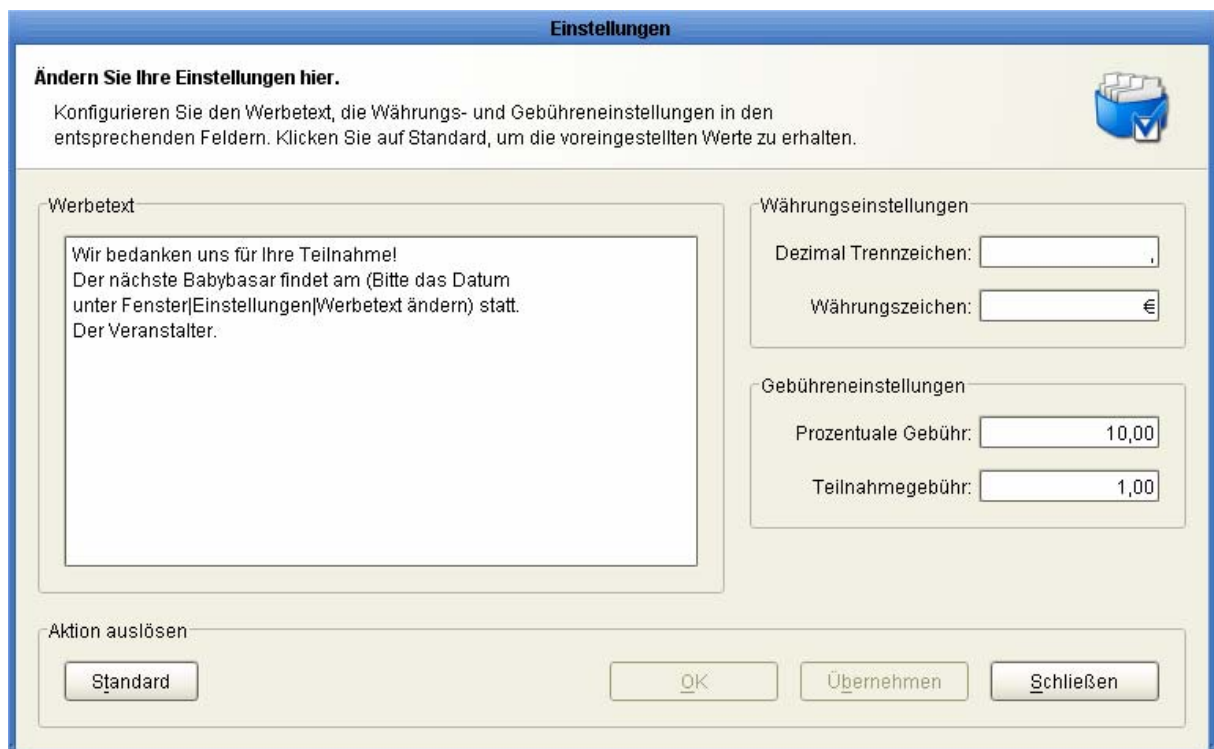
Einstellungen

Ändern Sie Ihre Einstellungen hier.

Konfigurieren Sie den Werbetext, die Währungs- und Gebühreneinstellungen in den entsprechenden Feldern. Klicken Sie auf Standard, um die voreingestellten Werte zu erhalten.

Werbetext

Wir bedanken uns für Ihre Teilnahme!
Der nächste Babybasar findet am (Bitte das Datum unter Fenster|Einstellungen|Werbetext ändern) statt.
Der Veranstalter.

Währungseinstellungen

Dezimal Trennzeichen: ,

Währungszeichen: €

Gebühreneinstellungen

Prozentuale Gebühr: 10,00

Teilnahmegebühr: 1,00

Aktion auslösen

Standard

OK

Übernehmen

Schließen